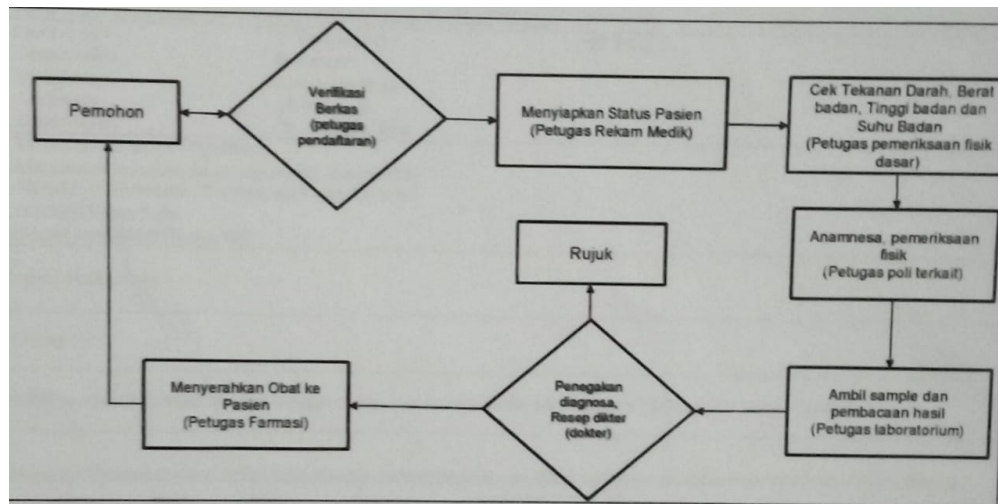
Pemohon

Verifikasi Berkas (petugas pendaftaran)

Menyiapkan Status Pasien (Petugas Rekam Medik)

Cek Tekanan Darah, Berat badan, Tinggi badan dan Suhu Badan (Petugas pemeriksaan fisik dasar)

Anamnesa, pemeriksaan fisik (Petugas poli terkait)

Ambil sample dan pembacaan hasil (Petugas laboratorium)

Penegakan diagnosa, Resep dikter (dokter)

Rujuk

Menyerahkan Obat ke Pasien (Petugas Farmasi)